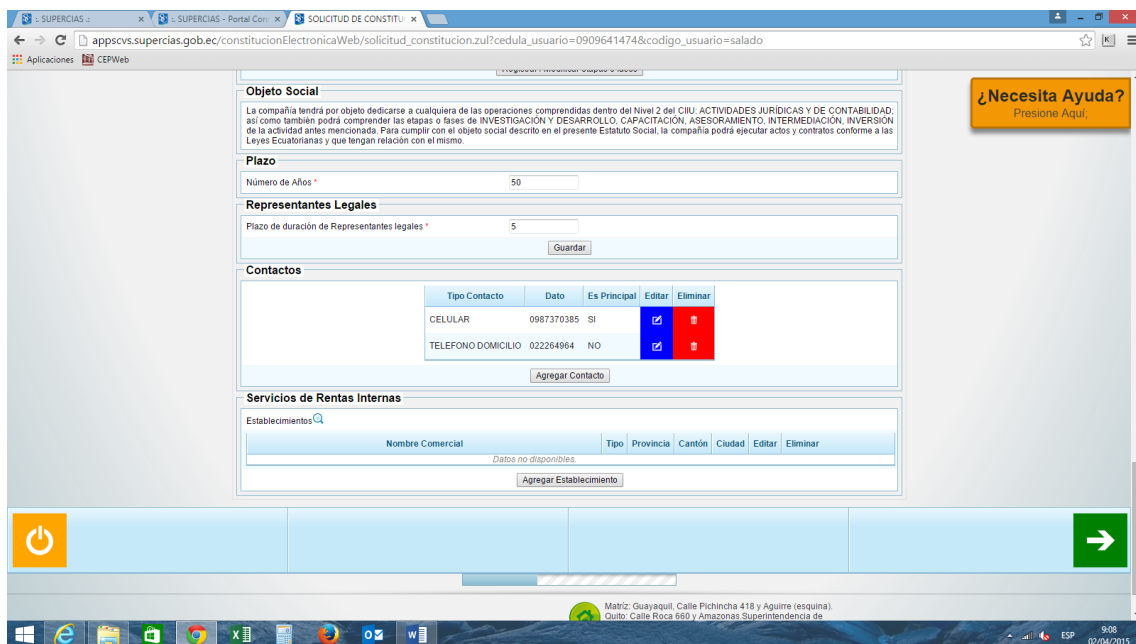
:: SUPERCIAS ::
:: SUPERCIAS - Portal Cor
SOLICITUD DE CONSTITU

appscvs.supercias.gob.ec/constitucionElectronicaWeb/solicitud_constitucion.zul?cedula_usuario=0909641474&codigo_usuario=salado

Aplicaciones CEPWeb

Objeto Social

La compañía tendrá por objeto dedicarse a cualquiera de las operaciones comprendidas dentro del Nivel 2 del CIIU: ACTIVIDADES JURÍDICAS Y DE CONTABILIDAD; así como también podrá comprender las etapas o fases de INVESTIGACIÓN Y DESARROLLO, CAPACITACIÓN, ASESORAMIENTO, INTERMEDIACIÓN, INVERSIÓN de la actividad antes mencionada. Para cumplir con el objeto social descrito en el presente Estatuto Social, la compañía podrá ejecutar actos y contratos conforme a las Leyes Ecuatorianas y que tengan relación con el mismo.

¿Necesita Ayuda?
Presione Aquí;

Plazo

Número de Años * 50

Representantes Legales

Plazo de duración de Representantes legales * 5

Guardar

Contactos

| Tipo Contacto | Dato | Es Principal | Editar | Eliminar |
|---|---|---|---|---|
| CELULAR | 0987370385 | SI | | |
| TELEFONO DOMICILIO | 022264964 | NO | | |

Agregar Contacto

Servicios de Rentas Internas

Establecimientos

| Nombre Comercial | Tipo | Provincia | Cantón | Ciudad | Editar | Eliminar |
|---|---|---|---|---|---|---|
| Datos no disponibles. | | | | | | |

Agregar Establecimiento

Matriz: Guayaquil, Calle Pichincha 418 y Aguirre (esquina).
Quito: Calle Roca 660 y Amazonas.Superintendencia de

ESP 9:08 02/04/2015